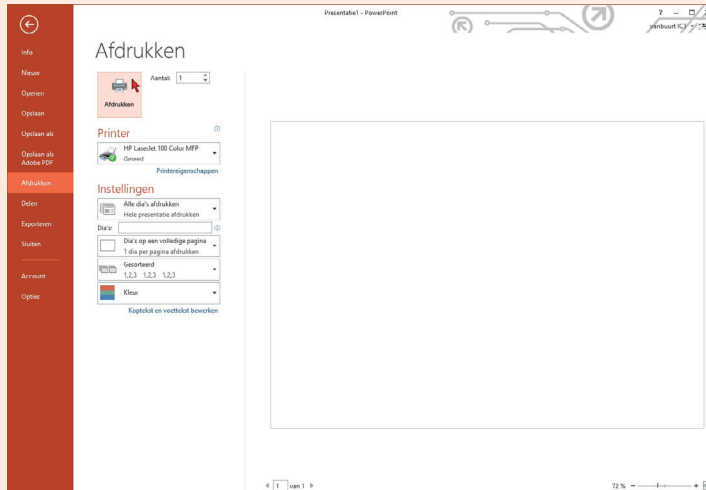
Presentatie1 - PowerPoint

? – □ ×

vanbuurt IC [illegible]

Info

Nieuw

Openen

Opslaan

Opslaan als

Opslaan als Adobe PDF

Afdrukken

Delen

Exporteren

Sluiten

Account

Opties

Afdrukken

Aantal: 1

Afdrukken

Printer

HP LaserJet 100 Color MFP
Gereed

Printereigenschappen

Instellingen

Alle dia's afdrukken
Hele presentatie afdrukken

Dia's:

Dia's op een volledige pagina
1 dia per pagina afdrukken

Gesorteerd
1,2,3 1,2,3 1,2,3

Kleur

Koptekst en voettekst bewerken

◀ 1 van 1 ▶

72 % – +